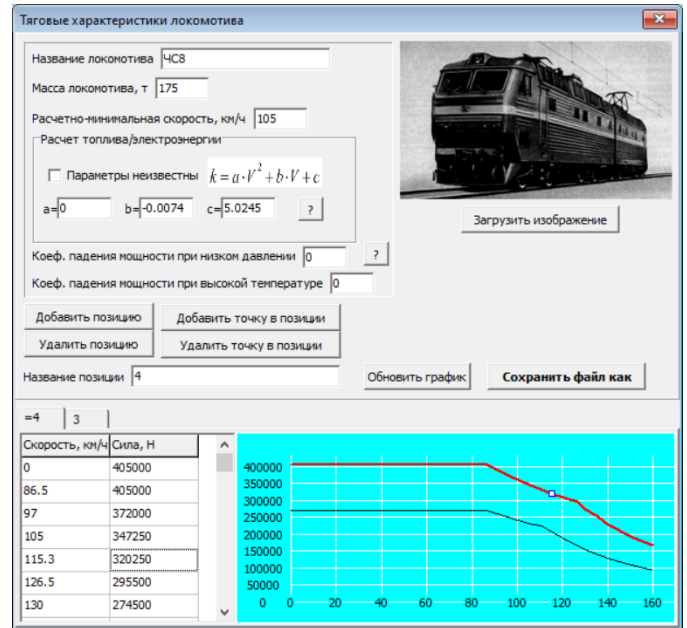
Тяговые характеристики локомотива

Название локомотива ЧС8

Масса локомотива, т 175

Расчетно-минимальная скорость, км/ч 105

Расчет топлива/электроэнергии

Параметры неизвестны $k = a \cdot V^2 + b \cdot V + c$

a= 0 b= -0.0074 c= 5.0245 ?

Загрузить изображение

Коеф. падения мощности при низком давлении 0 ?

Коеф. падения мощности при высокой температуре 0

Добавить позицию

Добавить точку в позиции

Удалить позицию

Удалить точку в позиции

Название позиции 4

Обновить график

Сохранить файл как

=4 3

| Скорость, км/ч | Сила, Н |
|---|---|
| 0 | 405000 |
| 86.5 | 405000 |
| 97 | 372000 |
| 105 | 347250 |
| 115.3 | 320250 |
| 126.5 | 295500 |
| 130 | 274500 |

400000
350000
300000
250000
200000
150000
100000
50000
0
0 20 40 60 80 100 120 140 160